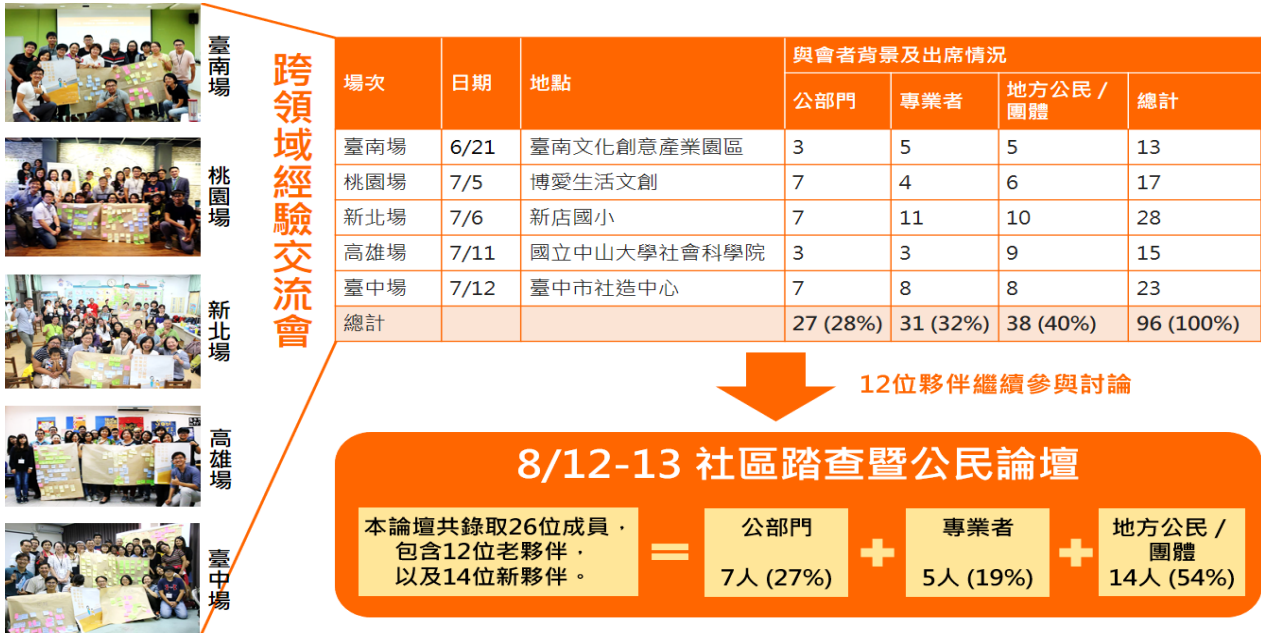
臺南場

桃園場

新北場

高雄場

臺中場

跨領域經驗交流會

| 場次 | 日期 | 地點 | 與會者背景及出席情況 公部門 | 專業者 | 地方公民 / 團體 | 總計 |
|---|---|---|---|---|---|---|
| 臺南場 | 6/21 | 臺南文化創意產業園區 | 3 | 5 | 5 | 13 |
| 桃園場 | 7/5 | 博愛生活文創 | 7 | 4 | 6 | 17 |
| 新北場 | 7/6 | 新店國小 | 7 | 11 | 10 | 28 |
| 高雄場 | 7/11 | 國立中山大學社會科學院 | 3 | 3 | 9 | 15 |
| 臺中場 | 7/12 | 臺中市社造中心 | 7 | 8 | 8 | 23 |
| 總計 | | | 27 (28%) | 31 (32%) | 38 (40%) | 96 (100%) |

12位夥伴繼續參與討論

8/12-13 社區踏查暨公民論壇

本論壇共錄取26位成員，包含12位老夥伴，以及14位新夥伴。 = 公部門 7人 (27%) + 專業者 5人 (19%) + 地方公民 / 團體 14人 (54%)